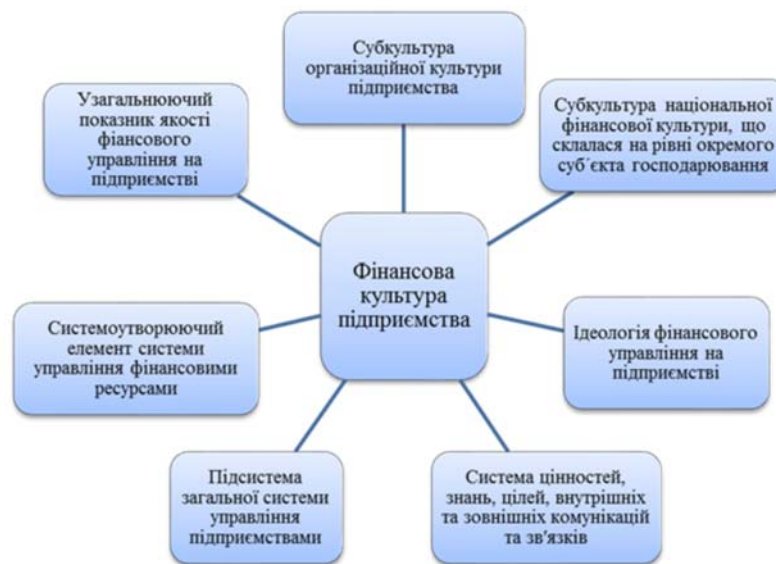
Субкультура організаційної культури підприємства

Узагальнюючий показник якості фіансового управління на підприємстві

Субкультура національної фінансової культури, що склалася на рівні окремого суб´єкта господарювання

Фінансова культура підприємства

Системоутворюючий елемент системи управління фінансовими ресурсами

Ідеологія фінансового управління на підприємстві

Підсистема загальної системи управління підприємствами

Система цінностей, знань, цілей, внутрішніх та зовнішніх комунікацій та зв'язків